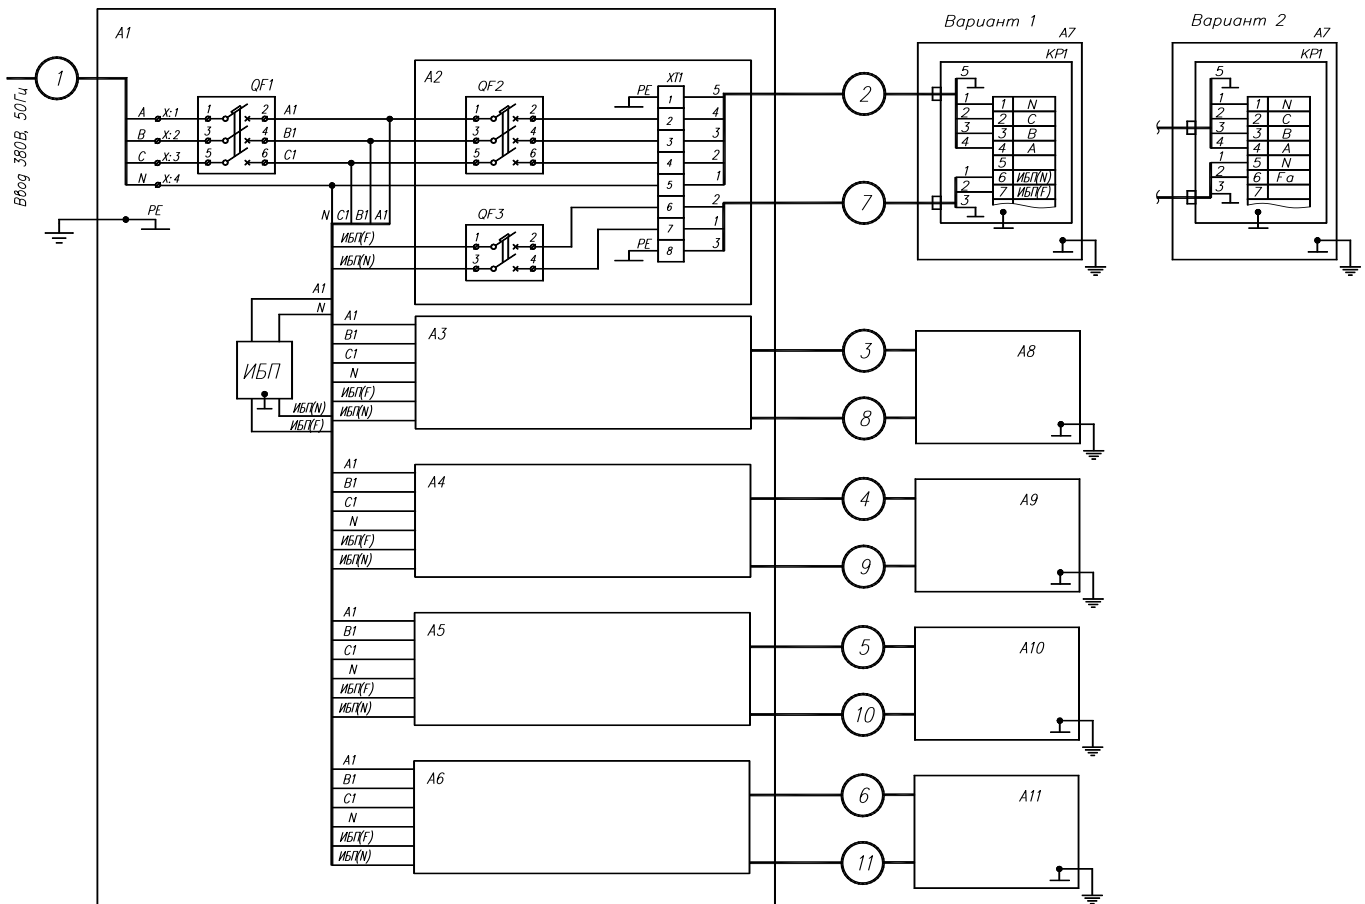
Ввод 380В, 50Гц

1

A1

QF1

A X:1
B X:2
C X:3
N X:4

1 2
3 4
5 6

A1
B1
C1

PE

N C1 B1 A1

A2

QF2

1 2
3 4
5 6

PE

XT1

1 5
2 4
3 3
4 2
5 1
6 2
7 1
8 3

PE

QF3

1 2
3 4

ИБП(F)
ИБП(N)

A1
N

ИБП

ИБП(N)
ИБП(F)

A1
B1
C1
N
ИБП(F)
ИБП(N)

A3

A1
B1
C1
N
ИБП(F)
ИБП(N)

A4

A1
B1
C1
N
ИБП(F)
ИБП(N)

A5

A1
B1
C1
N
ИБП(F)
ИБП(N)

A6

2
7
3
8
4
9
5
10
6
11

Вариант 1

A7

KP1

5
1
2
3
4

| 1 | N |
|---|---|
| 2 | C |
| 3 | B |
| 4 | A |
| 5 | |
| 6 | ИБП(N) |
| 7 | ИБП(F) |

1
2
3

Вариант 2

A7

KP1

5
1
2
3
4

| 1 | N |
|---|---|
| 2 | C |
| 3 | B |
| 4 | A |
| 5 | N |
| 6 | Fa |
| 7 | |

1
2
3

A8
A9
A10
A11